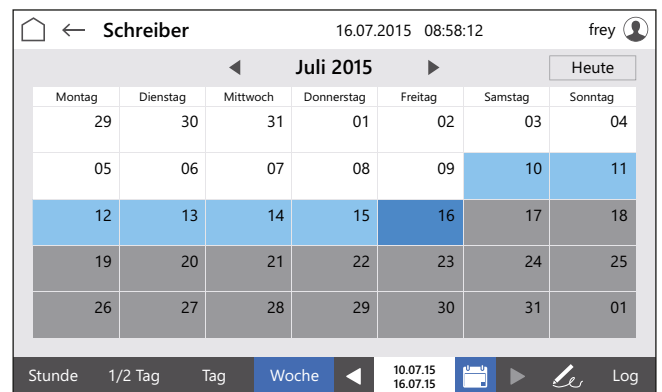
Schreiber 16.07.2015 08:58:12 frey

Juli 2015

Heute

| Montag | Dienstag | Mittwoch | Donnerstag | Freitag | Samstag | Sonntag |
|---|---|---|---|---|---|---|
| 29 | 30 | 31 | 01 | 02 | 03 | 04 |
| 05 | 06 | 07 | 08 | 09 | 10 | 11 |
| 12 | 13 | 14 | 15 | 16 | 17 | 18 |
| 19 | 20 | 21 | 22 | 23 | 24 | 25 |
| 26 | 27 | 28 | 29 | 30 | 31 | 01 |

Stunde 1/2 Tag Tag Woche 10.07.15 16.07.15 Log